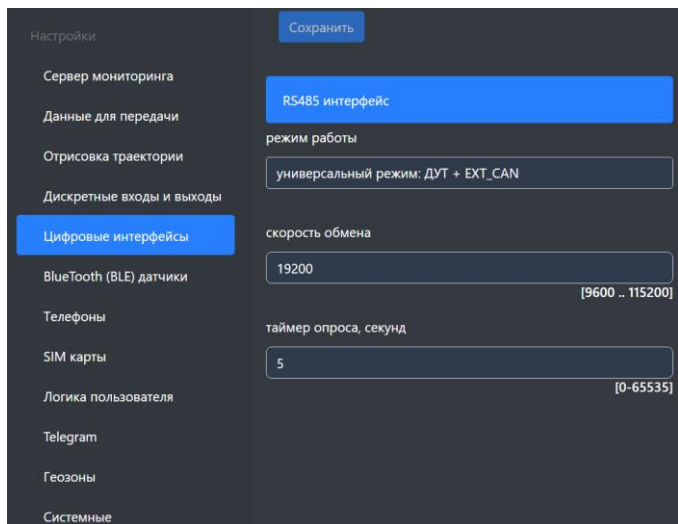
Настройки

Сервер мониторинга

Данные для передачи

Отрисовка траектории

Дискретные входы и выходы

Цифровые интерфейсы

BlueTooth (BLE) датчики

Телефоны

SIM карты

Логика пользователя

Telegram

Геозоны

Системные

Сохранить

RS485 интерфейс

режим работы

универсальный режим: ДУТ + EXT_CAN

скорость обмена

19200

[9600 .. 115200]

таймер опроса, секунд

5

[0-65535]